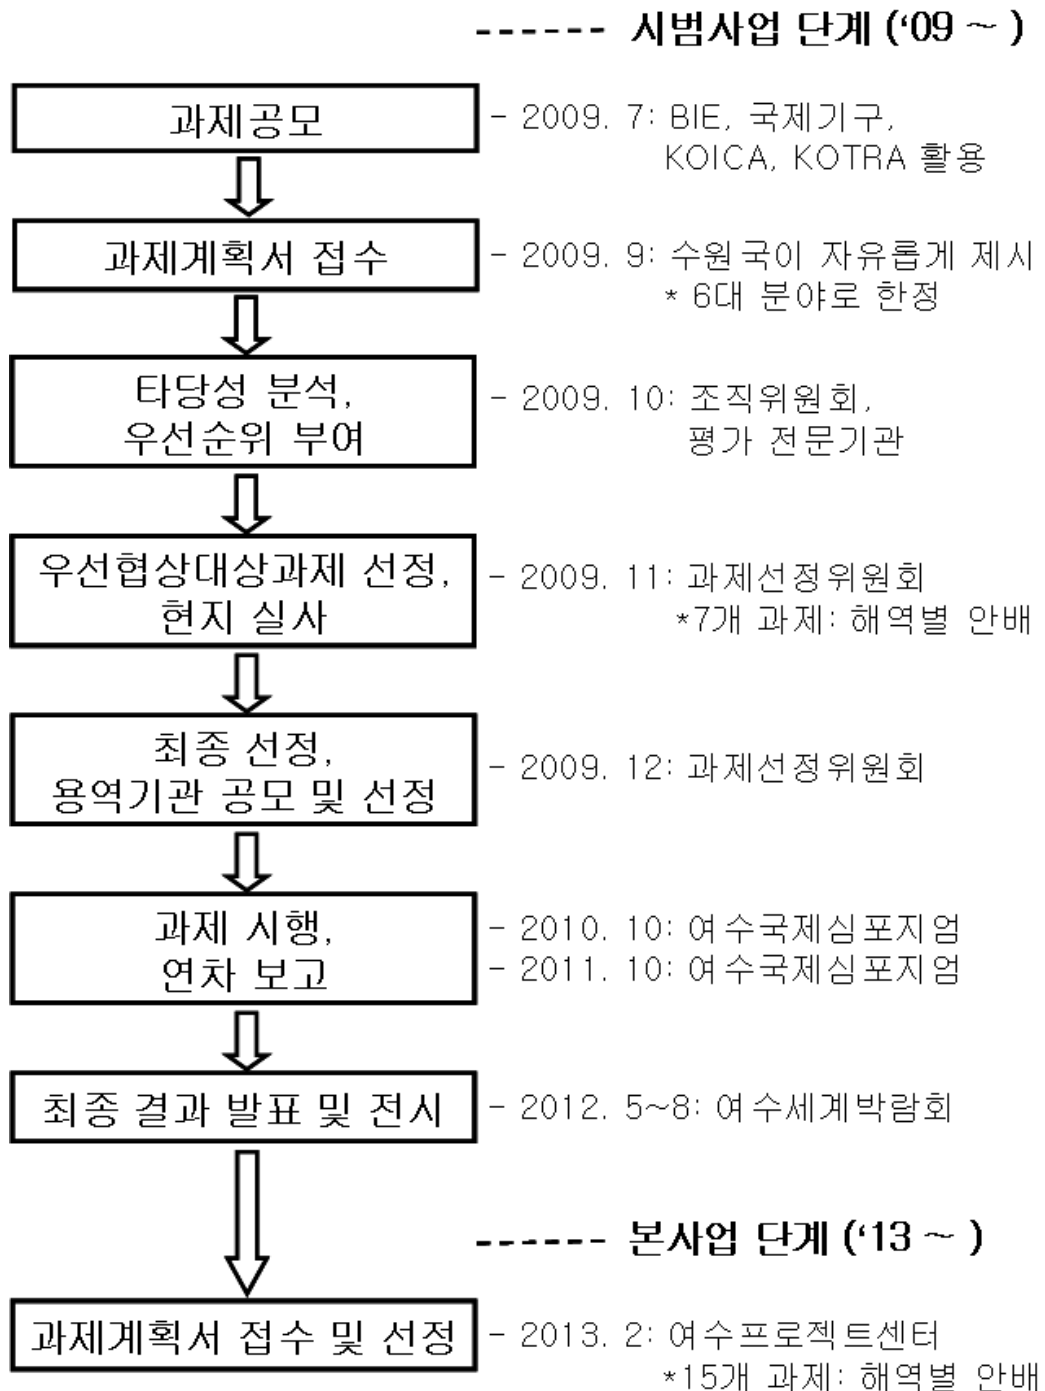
------ 시범사업 단계 ('09 ~ )

과제공모

- 2009. 7: BIE, 국제기구, KOICA, KOTRA 활용

과제계획서 접수

- 2009. 9: 수원국이 자유롭게 제시
* 6대 분야로 한정

타당성 분석, 우선순위 부여

- 2009. 10: 조직위원회, 평가 전문기관

우선협상대상과제 선정, 현지 실사

- 2009. 11: 과제선정위원회
*7개 과제: 해역별 안배

최종 선정, 용역기관 공모 및 선정

- 2009. 12: 과제선정위원회

과제 시행, 연차 보고

- 2010. 10: 여수국제심포지엄
- 2011. 10: 여수국제심포지엄

최종 결과 발표 및 전시

- 2012. 5~8: 여수세계박람회

------ 본사업 단계 ('13 ~ )

과제계획서 접수 및 선정

- 2013. 2: 여수프로젝트센터
*15개 과제: 해역별 안배